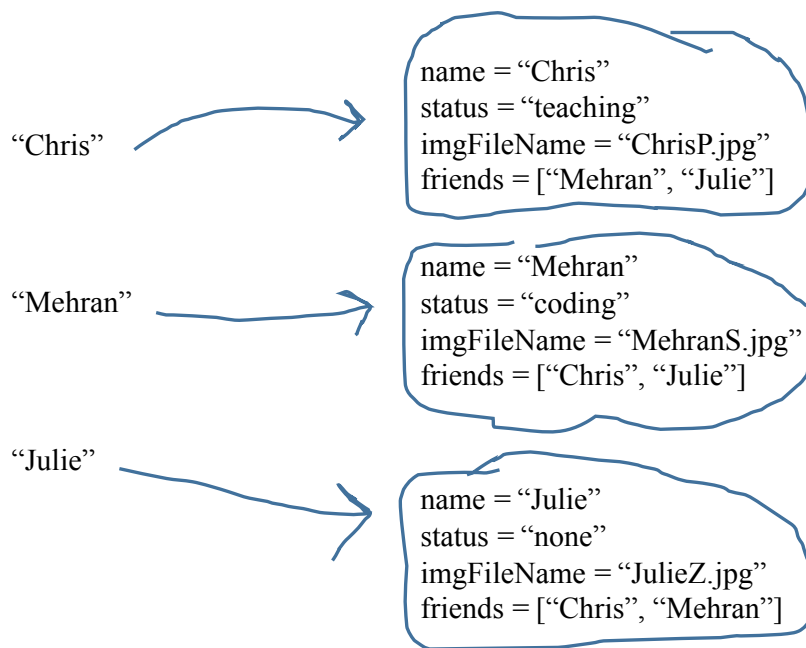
“Chris”

name = “Chris”
status = “teaching”
imgFileName = “ChrisP.jpg”
friends = [“Mehran”, “Julie”]

“Mehran”

name = “Mehran”
status = “coding”
imgFileName = “MehranS.jpg”
friends = [“Chris”, “Julie”]

“Julie”

name = “Julie”
status = “none”
imgFileName = “JulieZ.jpg”
friends = [“Chris”, “Mehran”]